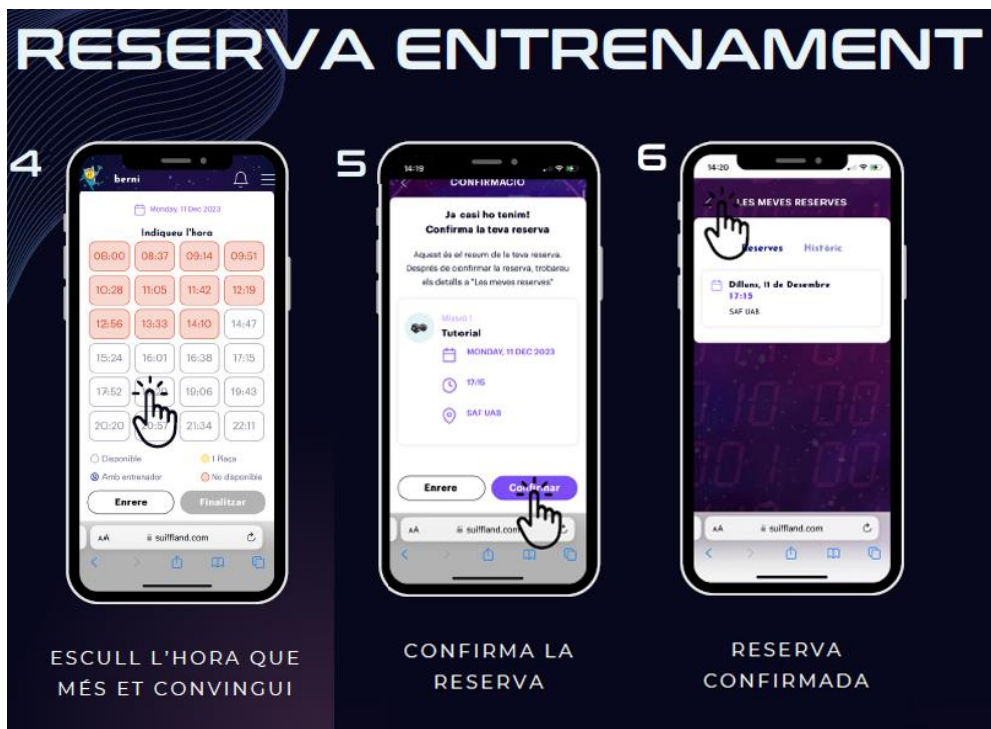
RESERVA ENTRENAMENT

4

berni

Monday, 11 Dec 2023

Indiqueu l'hora

| 08:00 | 08:37 | 09:14 | 09:51 |
|---|---|---|---|
| 10:28 | 11:05 | 11:42 | 12:19 |
| 12:56 | 13:33 | 14:10 | 14:47 |
| 15:24 | 16:01 | 16:38 | 17:15 |
| 17:52 | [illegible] | 19:06 | 19:43 |
| 20:20 | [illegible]0:57 | 21:34 | 22:11 |

Disponible
1 Plaça
Amb entrenador
No disponible

Enrere
Finalitzar

aA suiffland.com

ESCULL L'HORA QUE MÉS ET CONVINGUI

5

14:19

CONFIRMACIÓ

Ja casi ho tenim!
Confirma la teva reserva

Aquest és el resum de la teva reserva. Després de confirmar la reserva, trobareu els detalls a "Les meves reserves"

Missió 1
Tutorial
MONDAY, 11 DEC 2023
17:15
SAF UAB

Enrere
Co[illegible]ar

aA suiffland.com

CONFIRMA LA RESERVA

6

14:20

LES MEVES RESERVES

Reserves
Històric

Dilluns, 11 de Desembre
17:15
SAF UAB

aA suiffland.com

RESERVA CONFIRMADA